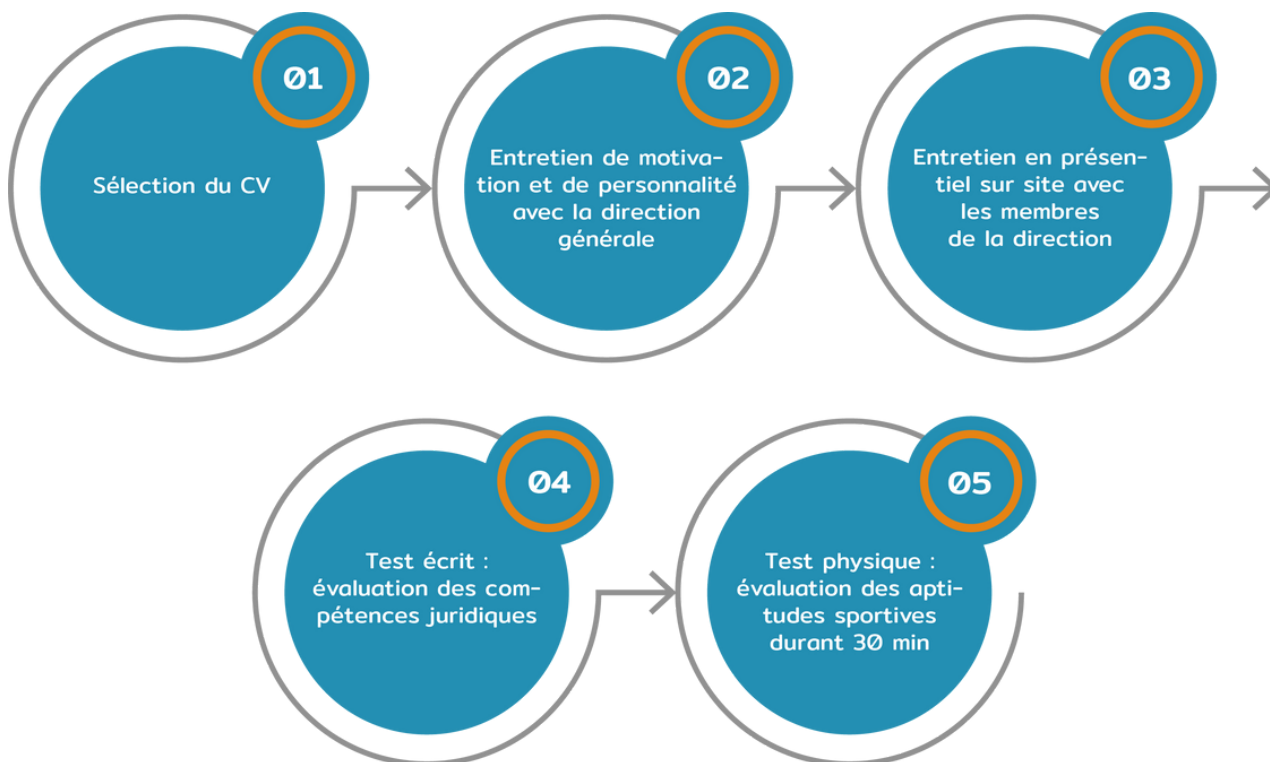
01

Sélection du CV

02

Entretien de motivation et de personnalité avec la direction générale

03

Entretien en présentiel sur site avec les membres de la direction

04

Test écrit : évaluation des compétences juridiques

05

Test physique : évaluation des aptitudes sportives durant 30 min